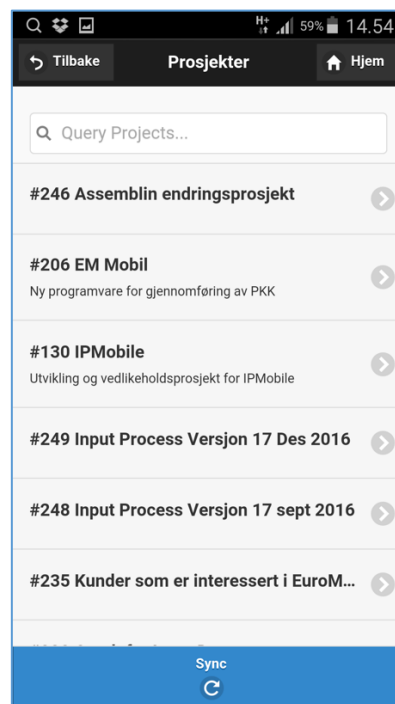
H+ 59% 14.54

Tilbake

Prosjekter

Hjem

Query Projects...

#246 Assemblin endringsprosjekt

#206 EM Mobil
Ny programvare for gjennomføring av PKK

#130 IPMobile
Utvikling og vedlikeholdsprosjekt for IPMobile

#249 Input Process Versjon 17 Des 2016

#248 Input Process Versjon 17 sept 2016

#235 Kunder som er interessert i EuroM...

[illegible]

Sync